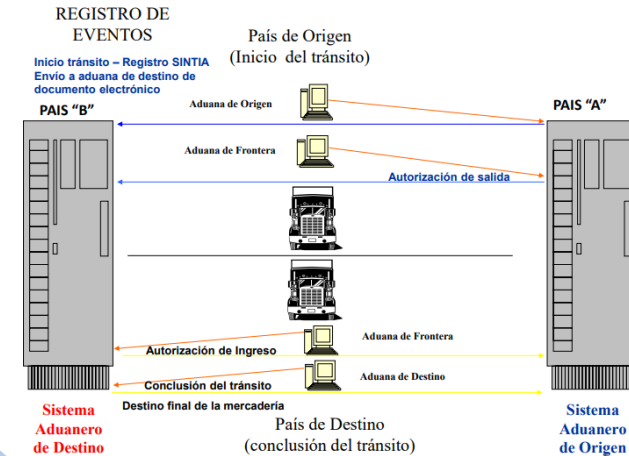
REGISTRO DE EVENTOS

Inicio tránsito – Registro SINTIA
Envío a aduana de destino de documento electrónico

País de Origen
(Inicio del tránsito)

PAIS "B"

PAIS "A"

Aduana de Origen

Aduana de Frontera

Autorización de salida

Aduana de Frontera

Autorización de Ingreso

Aduana de Destino

Conclusión del tránsito

Destino final de la mercadería

Sistema Aduanero de Destino

País de Destino
(conclusión del tránsito)

Sistema Aduanero de Origen